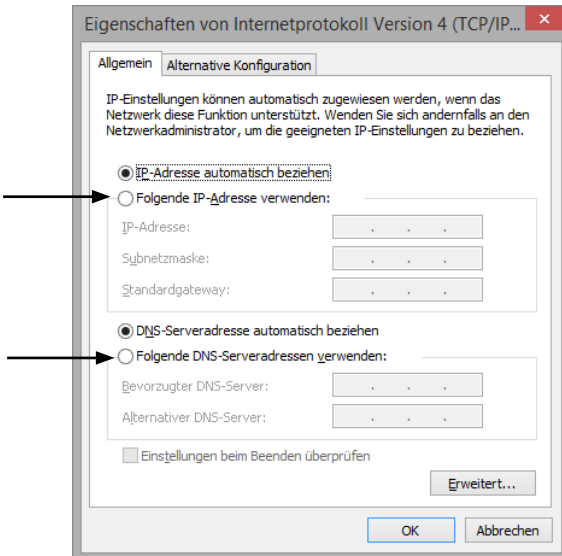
Eigenschaften von Internetprotokoll Version 4 (TCP/IP...

Allgemein | Alternative Konfiguration

IP-Einstellungen können automatisch zugewiesen werden, wenn das Netzwerk diese Funktion unterstützt. Wenden Sie sich andernfalls an den Netzwerkadministrator, um die geeigneten IP-Einstellungen zu beziehen.

IP-Adresse automatisch beziehen

Folgende IP-Adresse verwenden:

IP-Adresse:

Subnetzmaske:

Standardgateway:

DNS-Serveradresse automatisch beziehen

Folgende DNS-Serveradressen verwenden:

Bevorzugter DNS-Server:

Alternativer DNS-Server:

Einstellungen beim Beenden überprüfen

Erweitert...

OK

Abbrechen